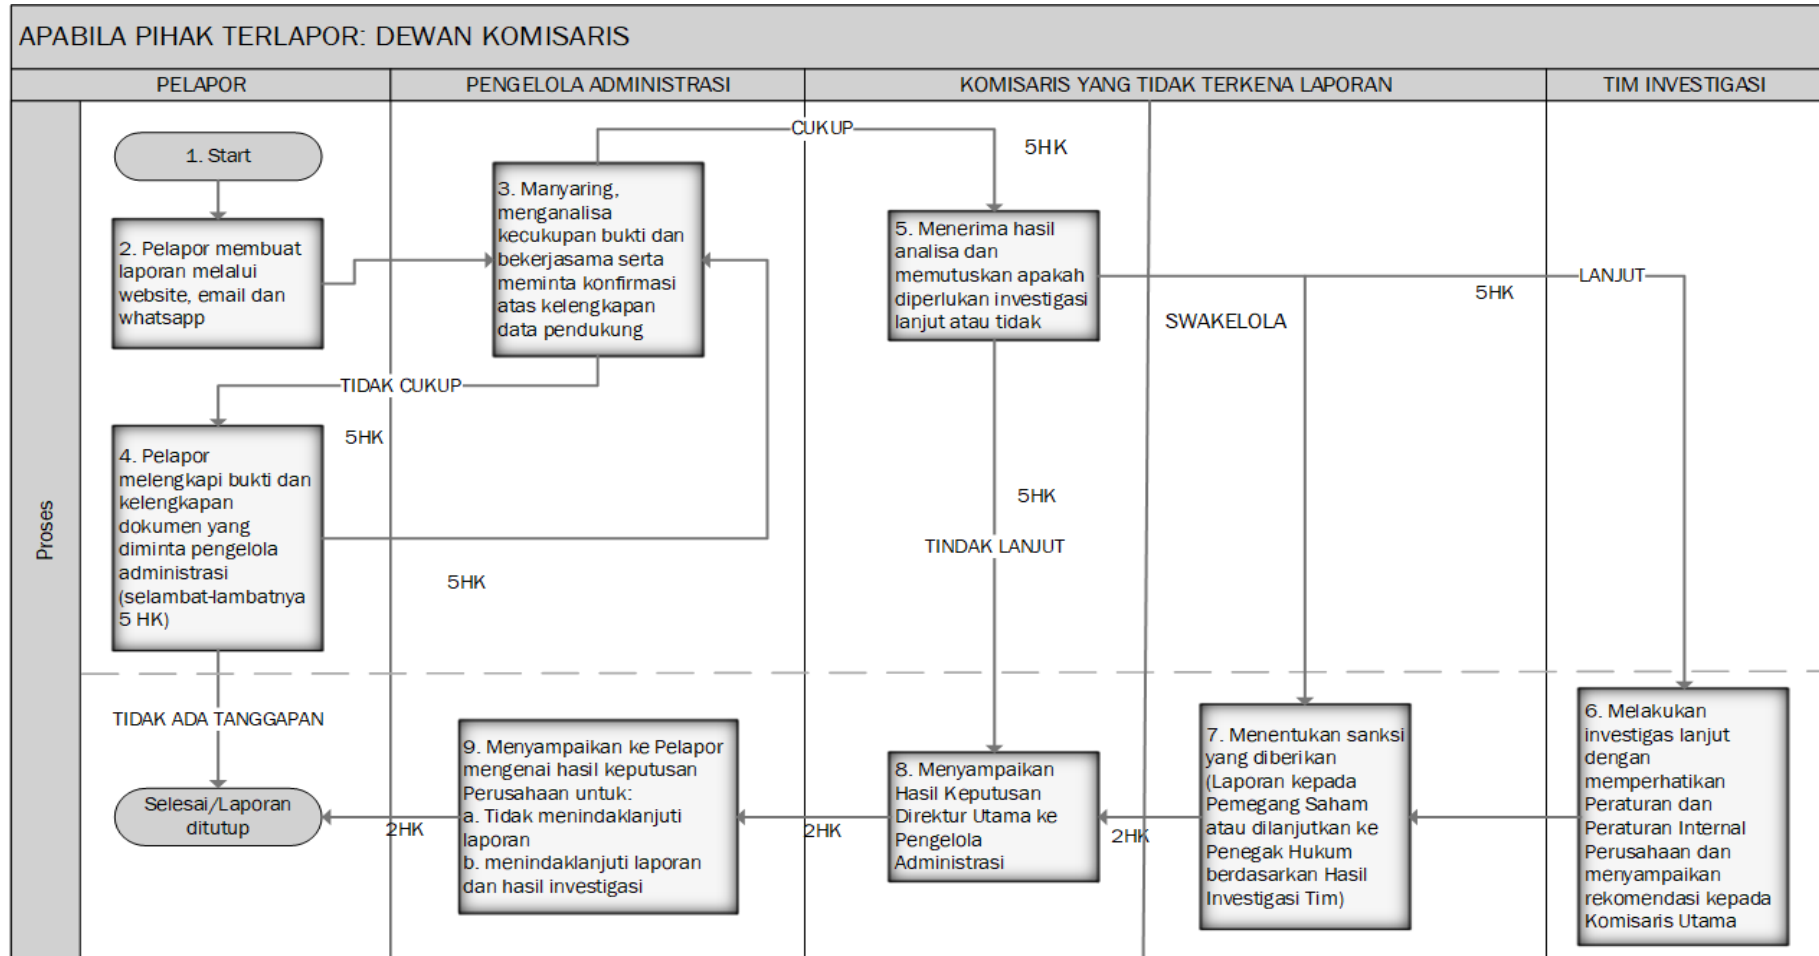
APABILA PIHAK TERLAPOR: DEWAN KOMISARIS

PELAPOR

PENGELOLA ADMINISTRASI

KOMISARIS YANG TIDAK TERKENA LAPORAN

TIM INVESTIGASI

Proses

1. Start

2. Pelapor membuat laporan melalui website, email dan whatsapp

CUKUP

5HK

3. Manyaring, menganalisa kecukupan bukti dan bekerjasama serta meminta konfirmasi atas kelengkapan data pendukung

5. Menerima hasil analisa dan memutuskan apakah diperlukan investigasi lanjut atau tidak

LANJUT

5HK

SWAKELOLA

TIDAK CUKUP

5HK

4. Pelapor melengkapi bukti dan kelengkapan dokumen yang diminta pengelola administrasi (selambat-lambatnya 5 HK)

5HK

5HK

TINDAK LANJUT

TIDAK ADA TANGGAPAN

Selesai/Laporan ditutup

2HK

9. Menyampaikan ke Pelapor mengenai hasil keputusan Perusahaan untuk:
a. Tidak menindaklanjuti laporan
b. menindaklanjuti laporan dan hasil investigasi

2HK

8. Menyampaikan Hasil Keputusan Direktur Utama ke Pengelola Administrasi

2HK

7. Menentukan sanksi yang diberikan (Laporan kepada Pemegang Saham atau dilanjutkan ke Penegak Hukum berdasarkan Hasil Investigasi Tim)

6. Melakukan investigas lanjut dengan memperhatikan Peraturan dan Peraturan Internal Perusahaan dan menyampaikan rekomendasi kepada Komisaris Utama